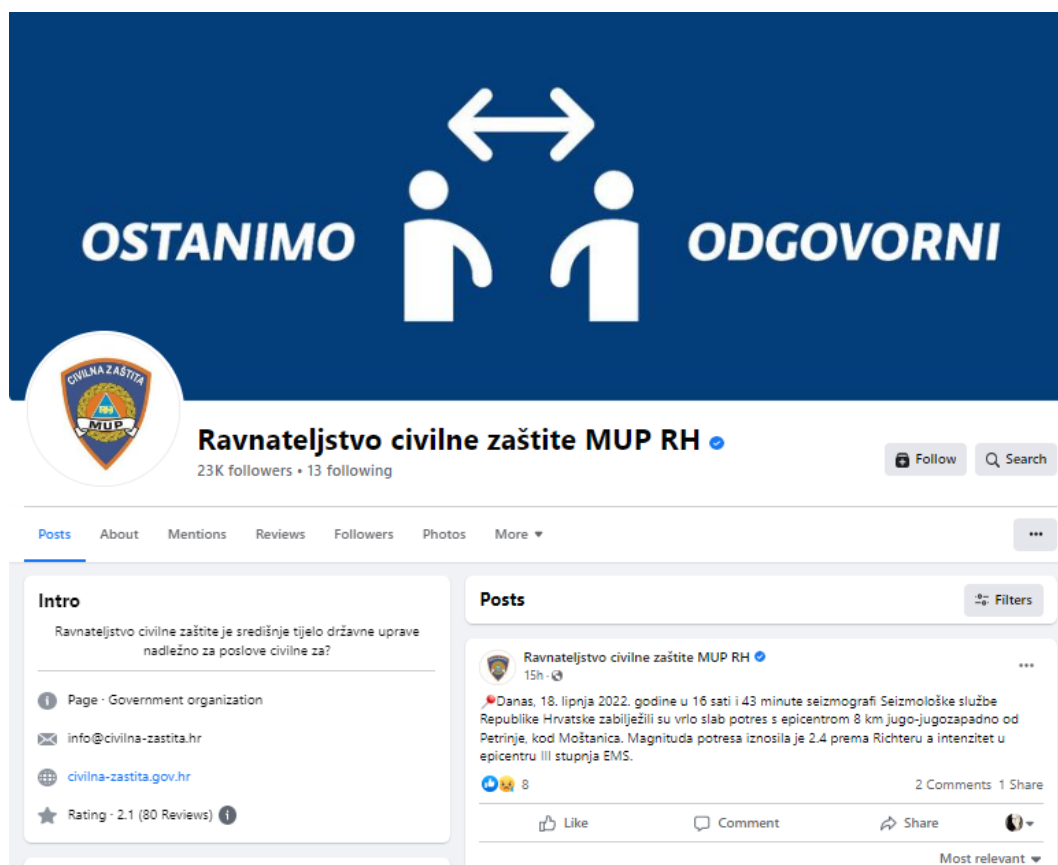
OSTANIMO ODGOVORNI

CIVILNA ZAŠTITA
RH
MUP

Ravnateljstvo civilne zaštite MUP RH
23K followers • 13 following

Follow
Search

Posts
About
Mentions
Reviews
Followers
Photos
More

Intro
Ravnateljstvo civilne zaštite je središnje tijelo državne uprave nadležno za poslove civilne za?

Page · Government organization
info@civilna-zastita.hr
civilna-zastita.gov.hr
Rating · 2.1 (80 Reviews)

Posts
Filters

Ravnateljstvo civilne zaštite MUP RH
15h ·

Danas, 18. lipnja 2022. godine u 16 sati i 43 minute seizmografi Seizmološke službe Republike Hrvatske zabilježili su vrlo slab potres s epicentrom 8 km jugo-jugozapadno od Petrinje, kod Moštanica. Magnituda potresa iznosila je 2.4 prema Richteru a intenzitet u epicentru III stupnja EMS.

8
2 Comments 1 Share

Like
Comment
Share

Most relevant